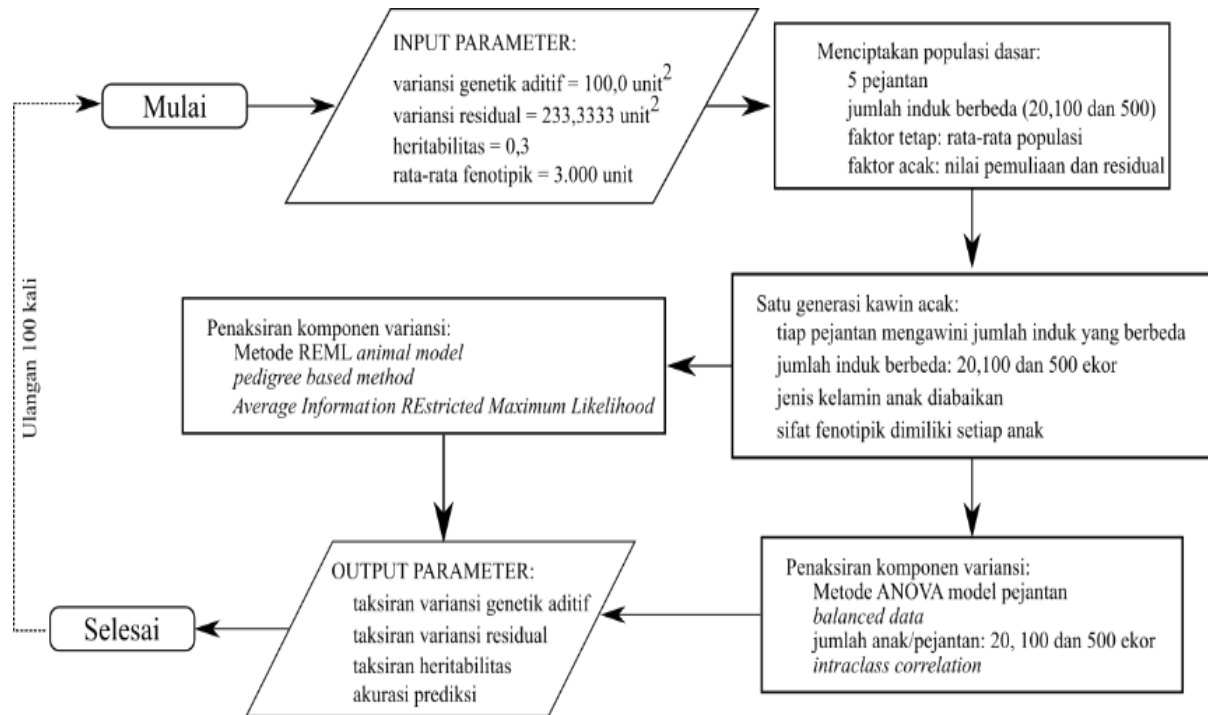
Mulai

INPUT PARAMETER:
variansi genetik aditif = 100,0 unit$^2$
variansi residual = 233,3333 unit$^2$
heritabilitas = 0,3
rata-rata fenotipik = 3.000 unit

Menciptakan populasi dasar:
5 pejantan
jumlah induk berbeda (20,100 dan 500)
faktor tetap: rata-rata populasi
faktor acak: nilai pemuliaan dan residual

Ulangan 100 kali

Satu generasi kawin acak:
tiap pejantan mengawini jumlah induk yang berbeda
jumlah induk berbeda: 20,100 dan 500 ekor
jenis kelamin anak diabaikan
sifat fenotipik dimiliki setiap anak

Penaksiran komponen variansi:
Metode REML animal model
pedigree based method
Average Information REstricted Maximum Likelihood

Penaksiran komponen variansi:
Metode ANOVA model pejantan
balanced data
jumlah anak/pejantan: 20, 100 dan 500 ekor
intraclass correlation

OUTPUT PARAMETER:
taksiran variansi genetik aditif
taksiran variansi residual
taksiran heritabilitas
akurasi prediksi

Selesai